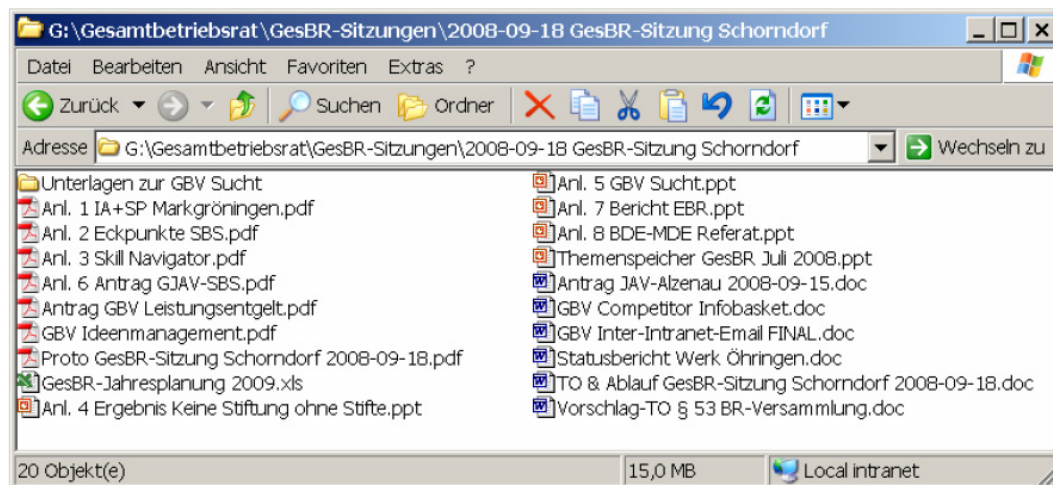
G:\Gesamtbetriebsrat\GesBR-Sitzungen\2008-09-18 GesBR-Sitzung Schorndorf

Datei Bearbeiten Ansicht Favoriten Extras ?

Zurück Suchen Ordner

Adresse G:\Gesamtbetriebsrat\GesBR-Sitzungen\2008-09-18 GesBR-Sitzung Schorndorf Wechseln zu

Unterlagen zur GBV Sucht
Anl. 1 IA+SP Markgröningen.pdf
Anl. 2 Eckpunkte SBS.pdf
Anl. 3 Skill Navigator.pdf
Anl. 6 Antrag GJAV-SBS.pdf
Antrag GBV Leistungsentgelt.pdf
GBV Ideenmanagement.pdf
Proto GesBR-Sitzung Schorndorf 2008-09-18.pdf
GesBR-Jahresplanung 2009.xls
Anl. 4 Ergebnis Keine Stiftung ohne Stifte.ppt

Anl. 5 GBV Sucht.ppt
Anl. 7 Bericht EBR.ppt
Anl. 8 BDE-MDE Referat.ppt
Themenspeicher GesBR Juli 2008.ppt
Antrag JAV-Alzenau 2008-09-15.doc
GBV Competitor Infobasket.doc
GBV Inter-Intranet-Email FINAL.doc
Statusbericht Werk Öhringen.doc
TO & Ablauf GesBR-Sitzung Schorndorf 2008-09-18.doc
Vorschlag-TO § 53 BR-Versammlung.doc

20 Objekt(e) 15,0 MB Local intranet